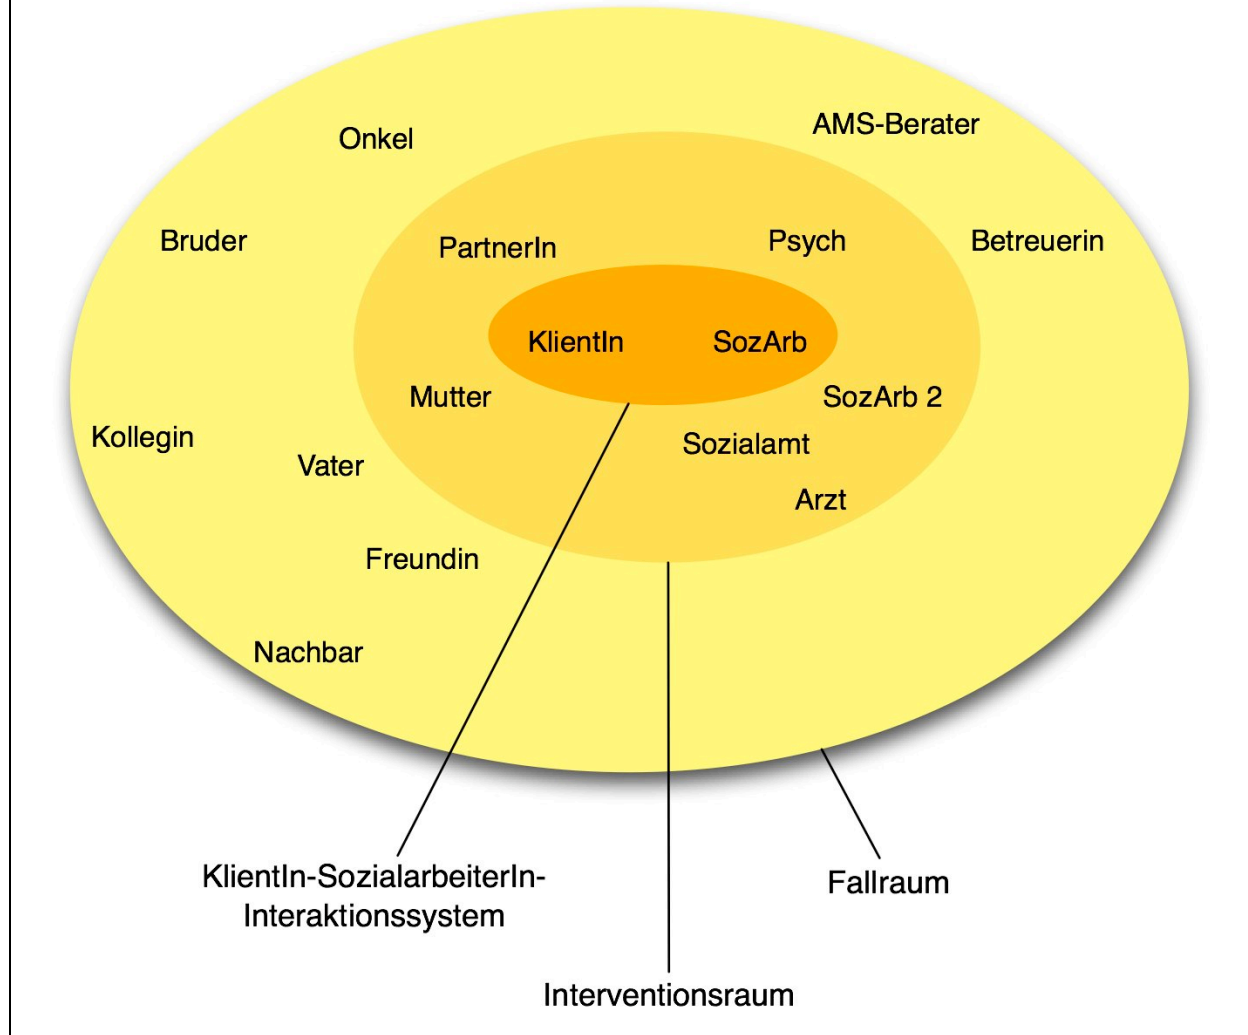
Onkel

AMS-Berater

Bruder

PartnerIn

Psych

Betreuerin

KlientIn

SozArb

Mutter

SozArb 2

Kollegin

Vater

Sozialamt

Arzt

Freundin

Nachbar

KlientIn-SozialarbeiterIn-Interaktionssystem

Fallraum

Interventionsraum